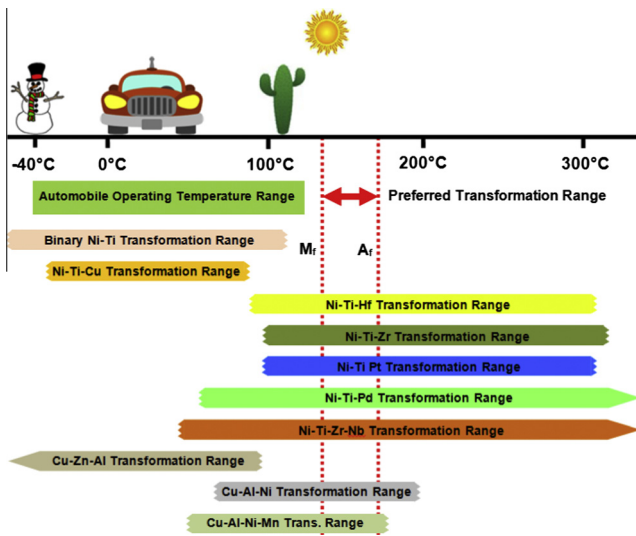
-40°C
0°C
100°C
200°C
300°C

Automobile Operating Temperature Range

Preferred Transformation Range

$M_f$

$A_f$

Binary Ni-Ti Transformation Range

Ni-Ti-Cu Transformation Range

Ni-Ti-Hf Transformation Range

Ni-Ti-Zr Transformation Range

Ni-Ti Pt Transformation Range

Ni-Ti-Pd Transformation Range

Ni-Ti-Zr-Nb Transformation Range

Cu-Zn-Al Transformation Range

Cu-Al-Ni Transformation Range

Cu-Al-Ni-Mn Trans. Range